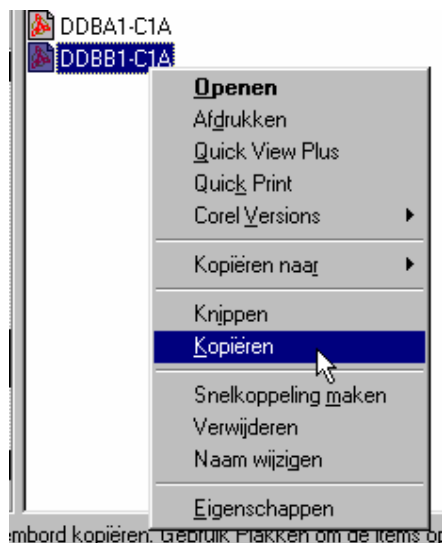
DDBA1-C1A
DDBB1-C1A

Openen
Afdrukken
Quick View Plus
Quick Print
Corel Versions
Kopiëren naar
Knippen
Kopiëren
Snelkoppeling maken
Verwijderen
Naam wijzigen
Eigenschappen

embord kopiëren. Gebruik Plakken om de items op